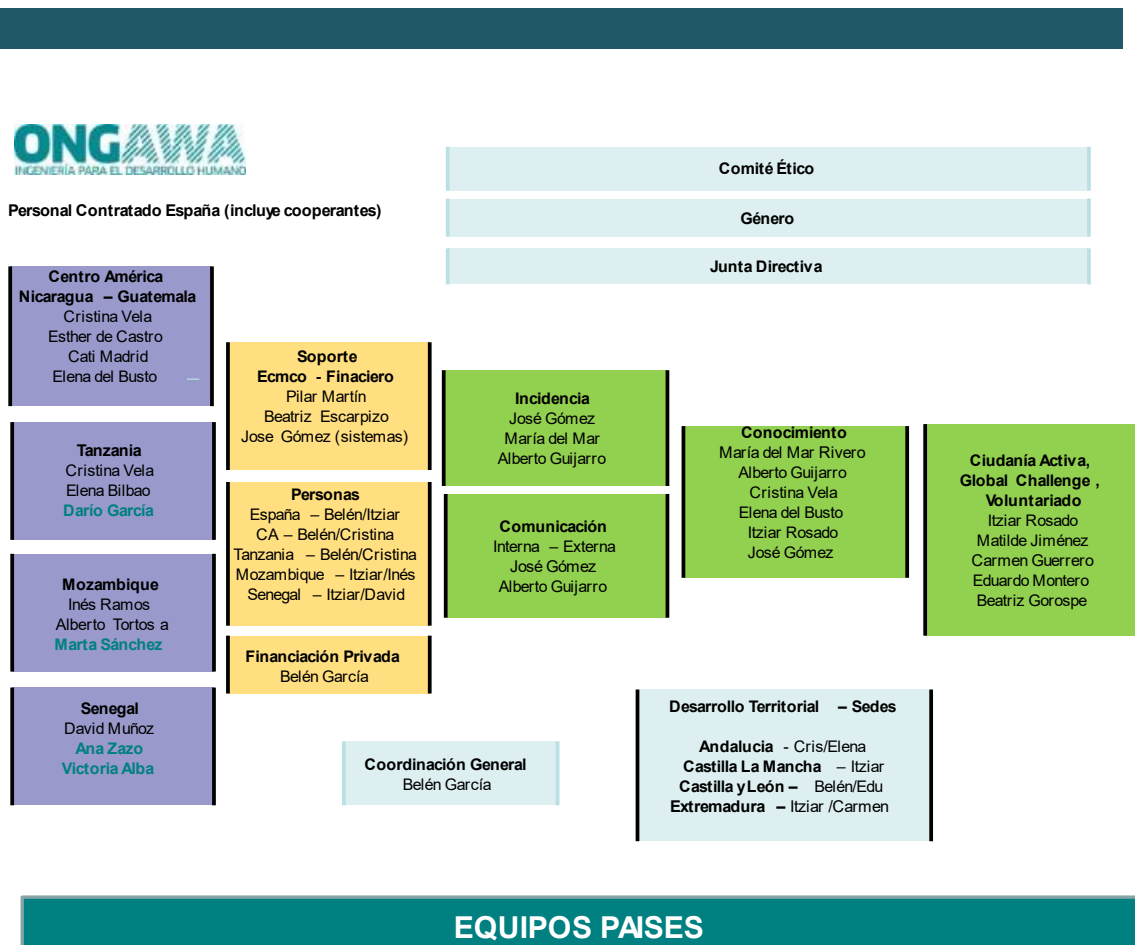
ONGAWA
INGENIERÍA PARA EL DESARROLLO HUMANO

Personal Contratado España (incluye cooperantes)

Comité Ético

Género

Junta Directiva

Centro América
Nicaragua – Guatemala
Cristina Vela
Esther de Castro
Cati Madrid
Elena del Busto

Tanzania
Cristina Vela
Elena Bilbao
Darío García

Mozambique
Inés Ramos
Alberto Tortos a
Marta Sánchez

Senegal
David Muñoz
Ana Zazo
Victoria Alba

Soporte
Ecmco - Finaciero
Pilar Martín
Beatriz Escarpizo
Jose Gómez (sistemas)

Personas
España – Belén/Itziar
CA – Belén/Cristina
Tanzania – Belén/Cristina
Mozambique – Itziar/Inés
Senegal – Itziar/David

Financiación Privada
Belén García

Incidencia
José Gómez
María del Mar
Alberto Guijarro

Comunicación
Interna – Externa
José Gómez
Alberto Guijarro

Conocimiento
María del Mar Rivero
Alberto Guijarro
Cristina Vela
Elena del Busto
Itziar Rosado
José Gómez

Ciudanía Activa, Global Challenge , Voluntariado
Itziar Rosado
Matilde Jiménez
Carmen Guerrero
Eduardo Montero
Beatriz Gorospe

Coordinación General
Belén García

Desarrollo Territorial – Sedes

Andalucia - Cris/Elena
Castilla La Mancha – Itziar
Castilla y León – Belén/Edu
Extremadura – Itziar /Carmen

EQUIPOS PAISES